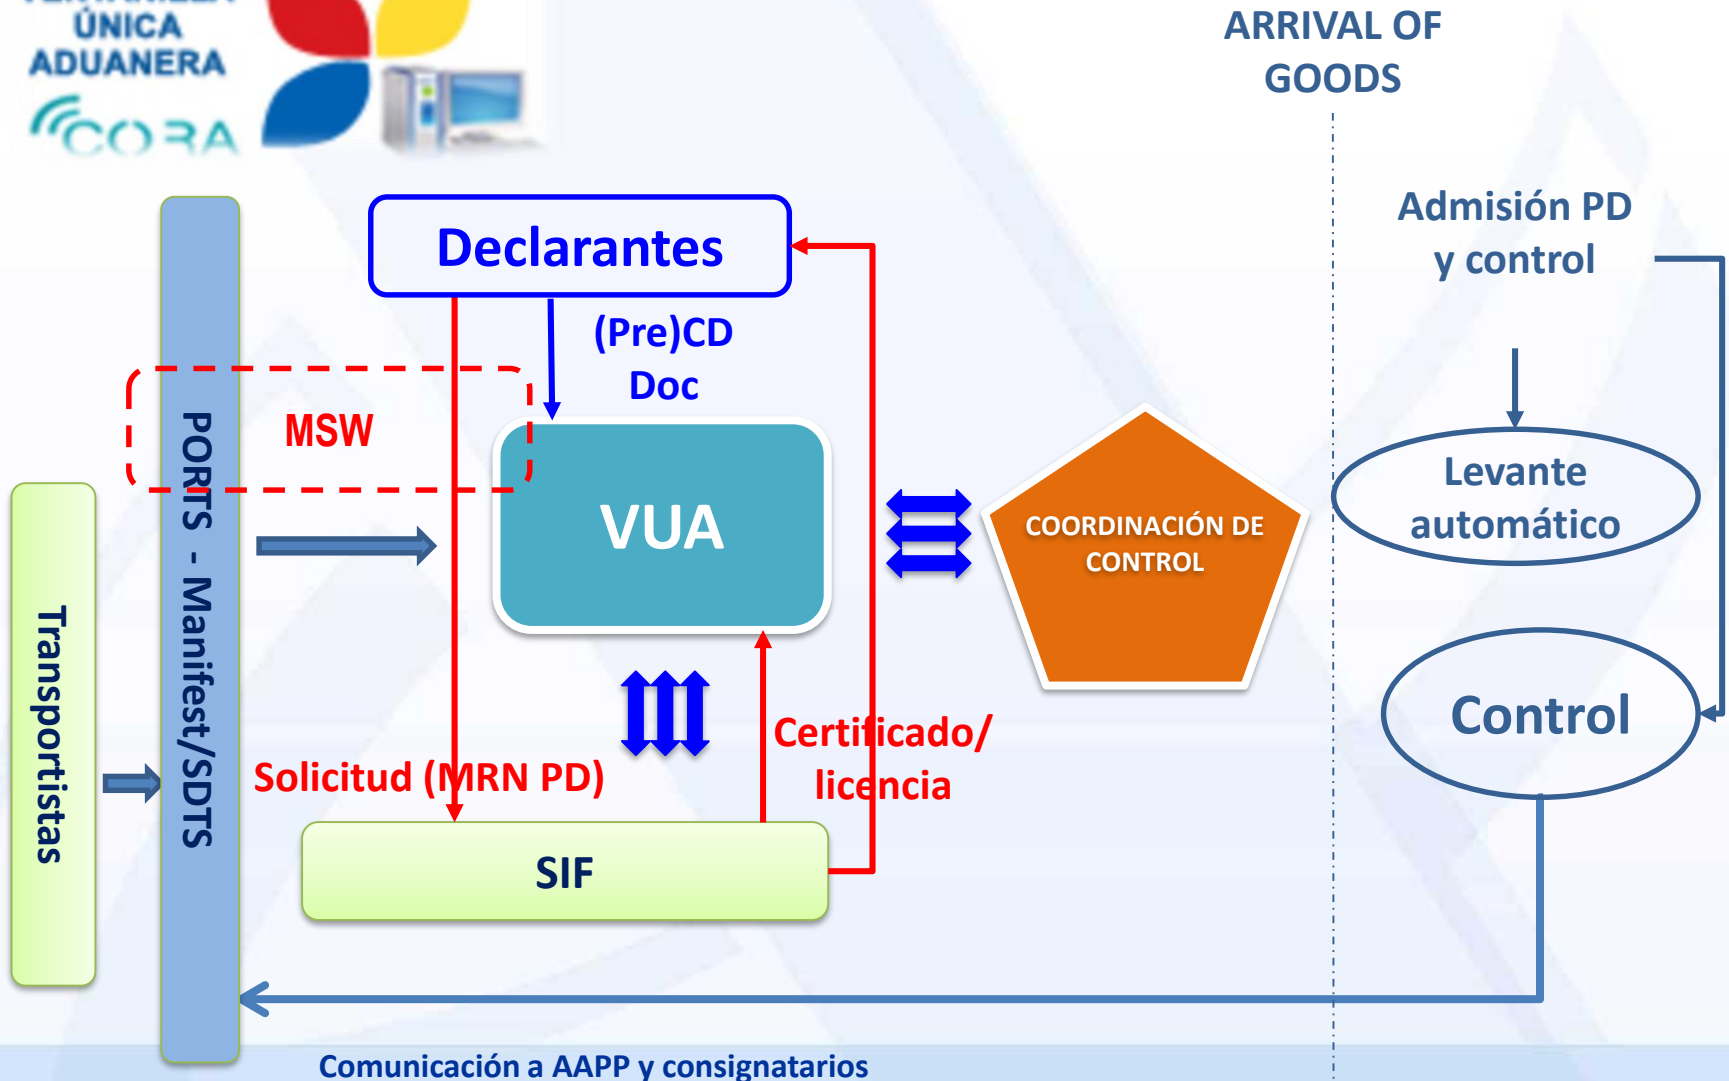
ÚNICA
ADUANERA
CORA

ARRIVAL OF GOODS

Declarantes

(Pre)CD
Doc

MSW

VUA

COORDINACIÓN DE CONTROL

Admisión PD
y control

Levante
automático

Control

Transportistas

PORTS - Manifest/SDTS

Solicitud (MRN PD)

Certificado/
licencia

SIF

Comunicación a AAPP y consignatarios